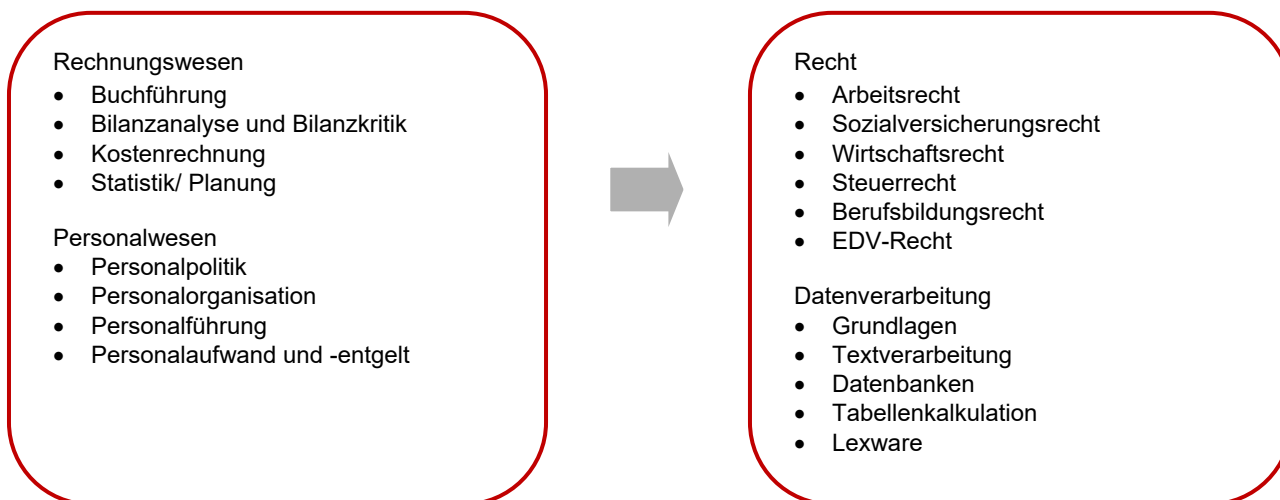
Rechnungswesen
- Buchführung
- Bilanzanalyse und Bilanzkritik
- Kostenrechnung
- Statistik/ Planung

Personalwesen
- Personalpolitik
- Personalorganisation
- Personalführung
- Personalaufwand und -entgelt

Recht
- Arbeitsrecht
- Sozialversicherungsrecht
- Wirtschaftsrecht
- Steuerrecht
- Berufsbildungsrecht
- EDV-Recht

Datenverarbeitung
- Grundlagen
- Textverarbeitung
- Datenbanken
- Tabellenkalkulation
- Lexware